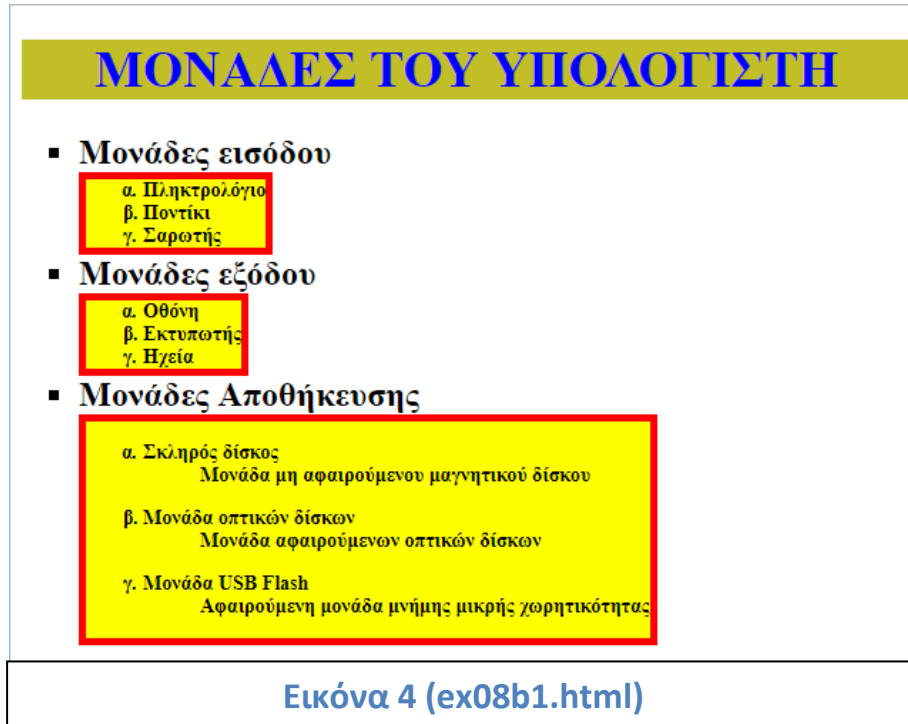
ΜΟΝΑΔΕΣ ΤΟΥ ΥΠΟΛΟΓΙΣΤΗ

▪ Μονάδες εισόδου

α. Πληκτρολόγιο
β. Ποντίκι
γ. Σαρωτής

▪ Μονάδες εξόδου

α. Οθόνη
β. Εκτυπωτής
γ. Ηχεία

▪ Μονάδες Αποθήκευσης

α. Σκληρός δίσκος
Μονάδα μη αφαιρούμενου μαγνητικού δίσκου

β. Μονάδα οπτικών δίσκων
Μονάδα αφαιρούμενων οπτικών δίσκων

γ. Μονάδα USB Flash
Αφαιρούμενη μονάδα μνήμης μικρής χωρητικότητας

Εικόνα 4 (ex08b1.html)